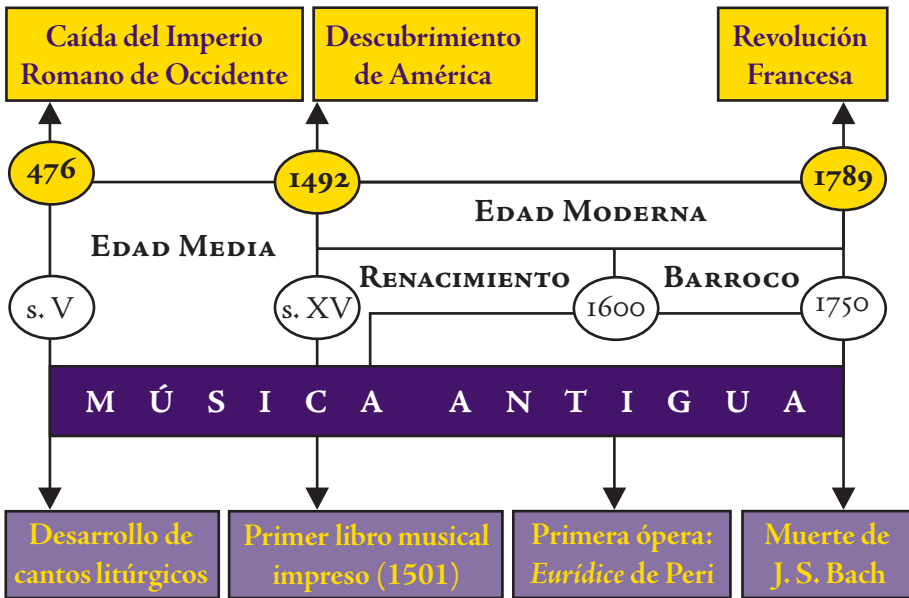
Caída del Imperio Romano de Occidente

Descubrimiento de América

Revolución Francesa

476

1492

1789

Edad Moderna

Edad Media

Renacimiento

Barroco

s. V

s. XV

1600

1750

MÚSICA ANTIGUA

Desarrollo de cantos litúrgicos

Primer libro musical impreso (1501)

Primera ópera: *Eurídice* de Peri

Muerte de J. S. Bach